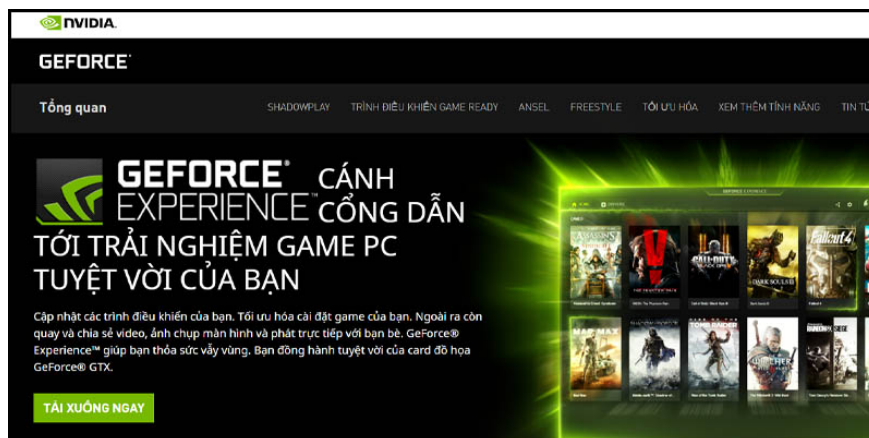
NVIDIA.

GEFORCE

Tổng quan SHADOWPLAY TRÌNH ĐIỀU KHIỂN GAME READY ANSEL FREESTYLE TỐI ƯU HÓA XEM THÊM TÍNH NĂNG TIN TỨ

GEFORCE® EXPERIENCE™ CÁNH CỔNG DẪN TỚI TRẢI NGHIỆM GAME PC TUYỆT VỜI CỦA BẠN

Cập nhật các trình điều khiển của bạn. Tối ưu hóa cài đặt game của bạn. Ngoài ra còn quay và chia sẻ video, ảnh chụp màn hình và phát trực tiếp với bạn bè. GeForce® Experience™ giúp bạn thỏa sức vẫy vùng. Bạn đồng hành tuyệt vời của card đồ họa GeForce® GTX.

TẢI XUỐNG NGAY

GEFORCE EXPERIENCE

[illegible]

DARK SOULS III

Fallout 4

MAD MAX

SHADOW OF MORDOR

TOMB RAIDER

TOMB RAIDER

THE WITCHER

RAINBOW SIX